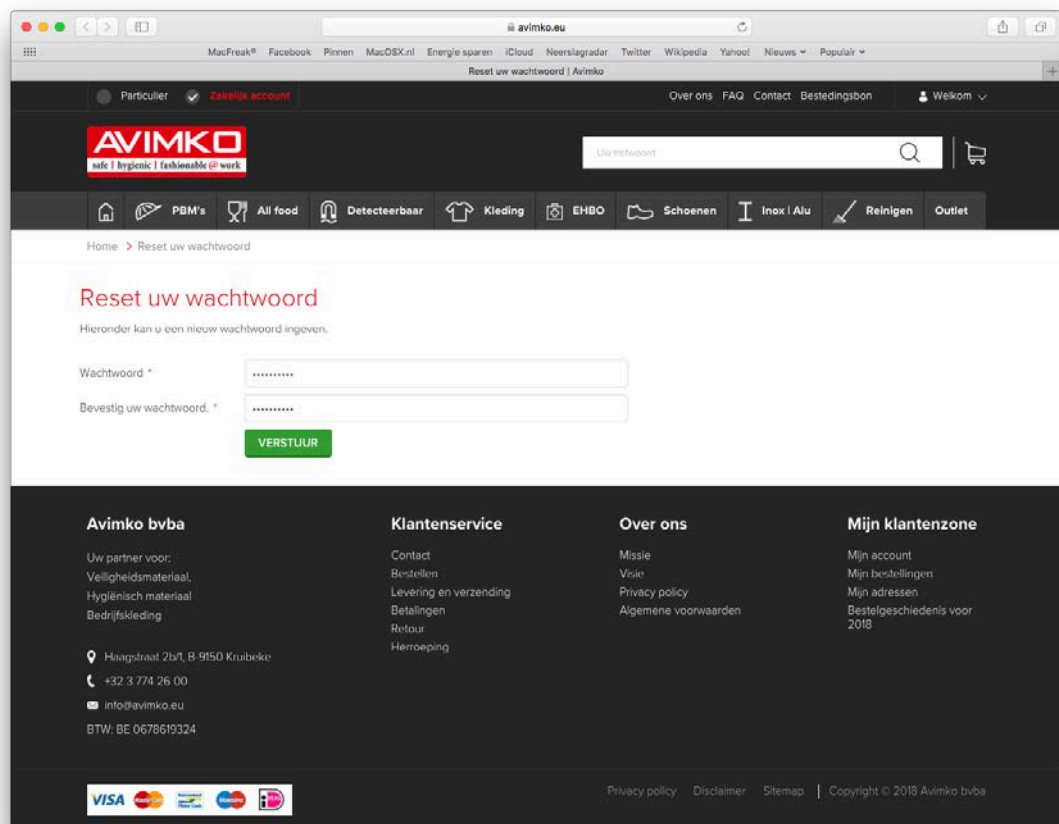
avimko.eu

MacFreak® Facebook Pinnen MacOSX.nl Energie sparen iCloud Neerslagradar Twitter Wikipedia Yahoo! Nieuws Populair

Reset uw wachtwoord | Avimko

Particulier Zakelijk account

Over ons FAQ Contact Bestedingsbon Welkom

AVIMKO
safe | hygienic | fashionable @ work

Uw trefwoord

PBM's All food Detecteerbaar Kleding EHBO Schoenen Inox | Alu Reinigen Outlet

Home > Reset uw wachtwoord

Reset uw wachtwoord

Hieronder kan u een nieuw wachtwoord ingeven.

Wachtwoord *
••••••••••

Bevestig uw wachtwoord. *
••••••••••

VERSTUUR

Avimko bvba

Uw partner voor:
Veiligheidsmateriaal,
Hygiënisch materiaal
Bedrijfskleding

Haagstraat 2b/1, B-9150 Kruibeke
+32 3 774 26 00
info@avimko.eu
BTW: BE 0678619324

Klantenservice

Contact
Bestellen
Levering en verzending
Betalingen
Retour
Herroeping

Over ons

Missie
Visie
Privacy policy
Algemene voorwaarden

Mijn klantenzone

Mijn account
Mijn bestellingen
Mijn adressen
Bestelgeschiedenis voor 2018

VISA

Privacy policy Disclaimer Sitemap | Copyright © 2018 Avimko bvba